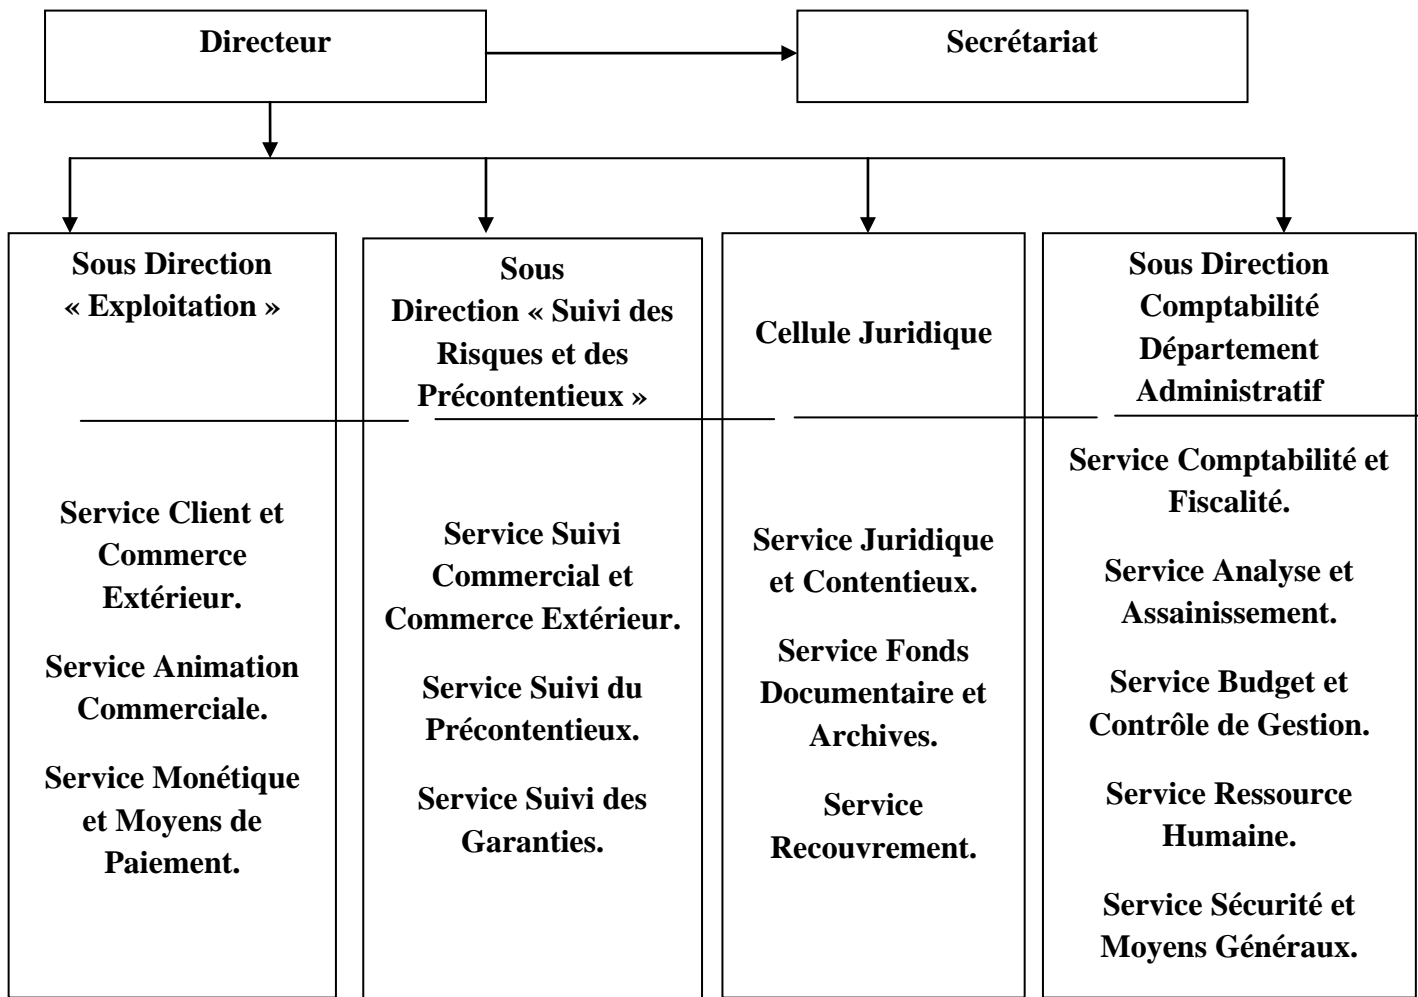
Directeur

Secrétariat

Sous Direction « Exploitation »

Service Client et Commerce Extérieur.

Service Animation Commerciale.

Service Monétique et Moyens de Paiement.

Sous Direction « Suivi des Risques et des Précontentieux »

Service Suivi Commercial et Commerce Extérieur.

Service Suivi du Précontentieux.

Service Suivi des Garanties.

Cellule Juridique

Service Juridique et Contentieux.

Service Fonds Documentaire et Archives.

Service Recouvrement.

Sous Direction Comptabilité Département Administratif

Service Comptabilité et Fiscalité.

Service Analyse et Assainissement.

Service Budget et Contrôle de Gestion.

Service Ressource Humaine.

Service Sécurité et Moyens Généraux.